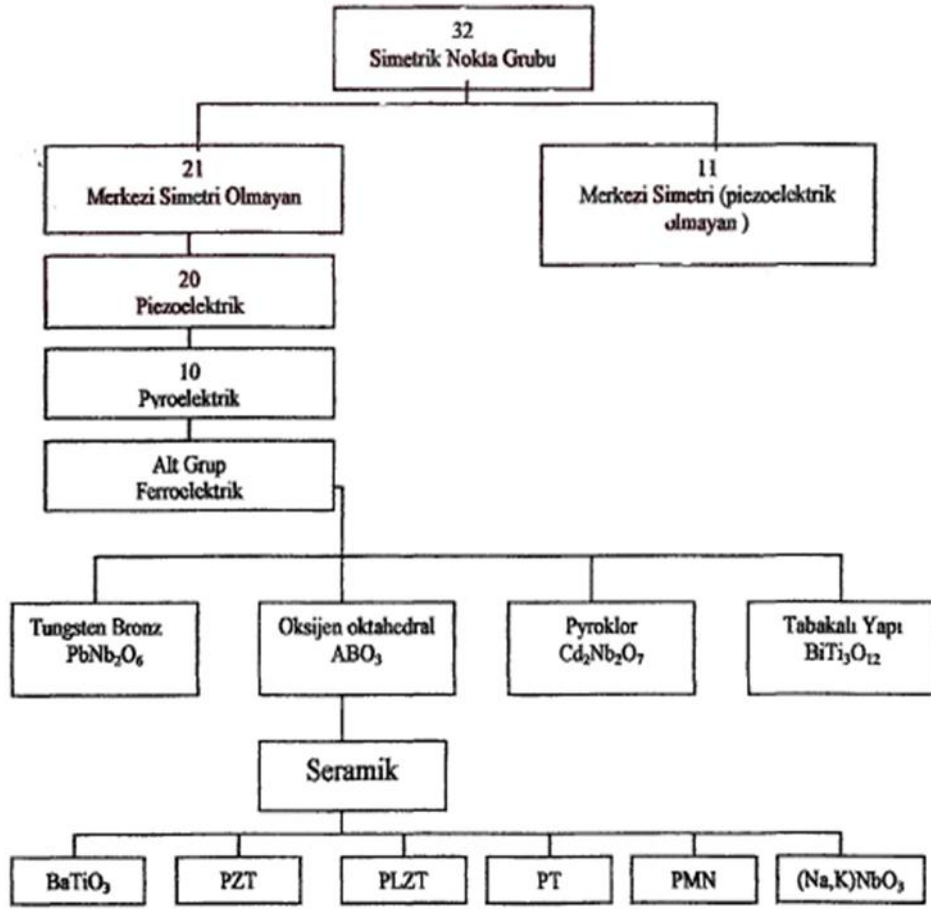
32
Simetrik Nokta Grubu

21
Merkezi Simetri Olmayan

11
Merkezi Simetri (piezoelektrik olmayan )

20
Piezoelektrik

10
Pyroelektrik

Alt Grup
Ferroelektrik

Tungsten Bronz
$PbNb_2O_6$

Oksijen oktahedral
$ABO_3$

Pyroklor
$Cd_2Nb_2O_7$

Tabakalı Yapı
$BiTi_3O_{12}$

Seramik

$BaTiO_3$

PZT

PLZT

PT

PMN

$(Na,K)NbO_3$